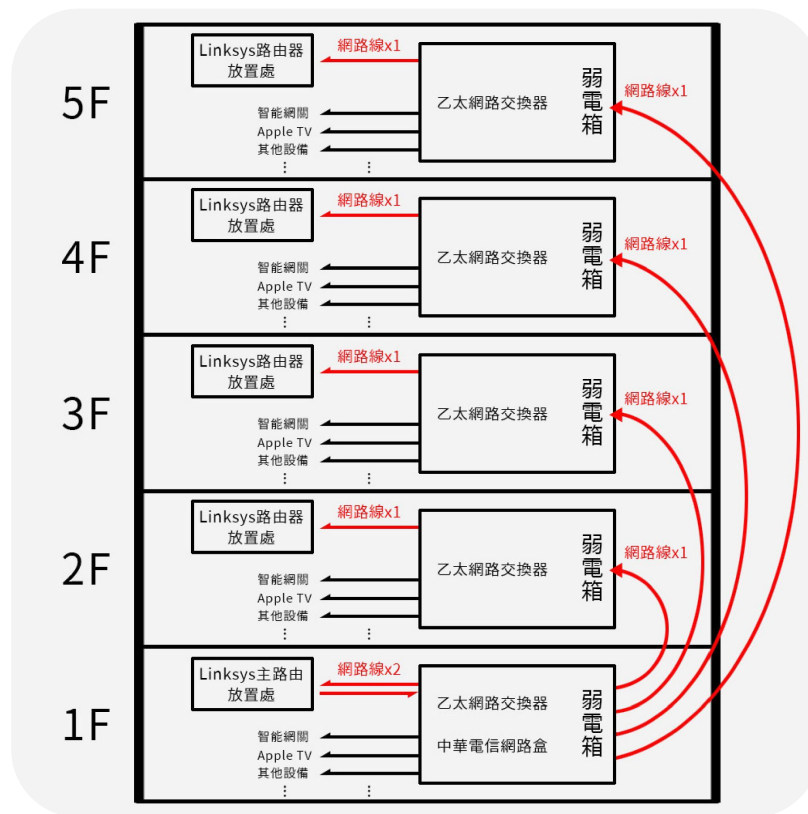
5F
Linksys路由器放置處
網路線x1
乙太網路交換器
弱電箱
網路線x1
智能網關
Apple TV
其他設備
⋮ ⋮

4F
Linksys路由器放置處
網路線x1
乙太網路交換器
弱電箱
網路線x1
智能網關
Apple TV
其他設備
⋮ ⋮

3F
Linksys路由器放置處
網路線x1
乙太網路交換器
弱電箱
網路線x1
智能網關
Apple TV
其他設備
⋮ ⋮

2F
Linksys路由器放置處
網路線x1
乙太網路交換器
弱電箱
網路線x1
智能網關
Apple TV
其他設備
⋮ ⋮

1F
Linksys主路由放置處
網路線x2
乙太網路交換器
中華電信網路盒
弱電箱
智能網關
Apple TV
其他設備
⋮ ⋮